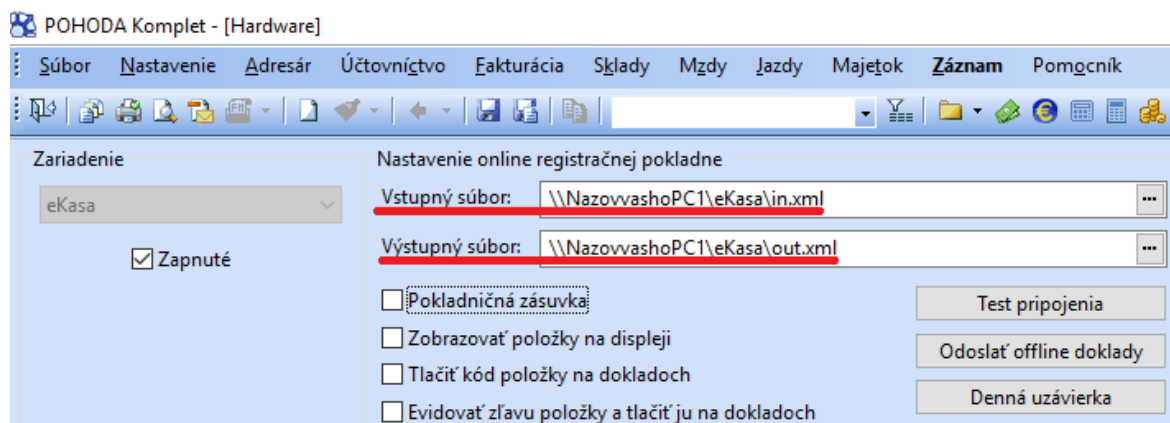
POHODA Komplet - [Hardware]

Súbor Nastavenie Adresár Účtovníctvo Fakturácia Sklady Mzdy Jazdy Majetok Záznam Pomocník

Zariadenie

eKasa

Zapnuté

Nastavenie online registračnej pokladne

Vstupný súbor: \\NazovvashoPC1\eKasa\in.xml

Výstupný súbor: \\NazovvashoPC1\eKasa\out.xml

Pokladničná zásuvka

Zobrazovať položky na displeji

Tlačiť kód položky na dokladoch

Evidovať zľavu položky a tlačiť ju na dokladoch

Test pripojenia

Odoslať offline doklady

Denná uzávierka